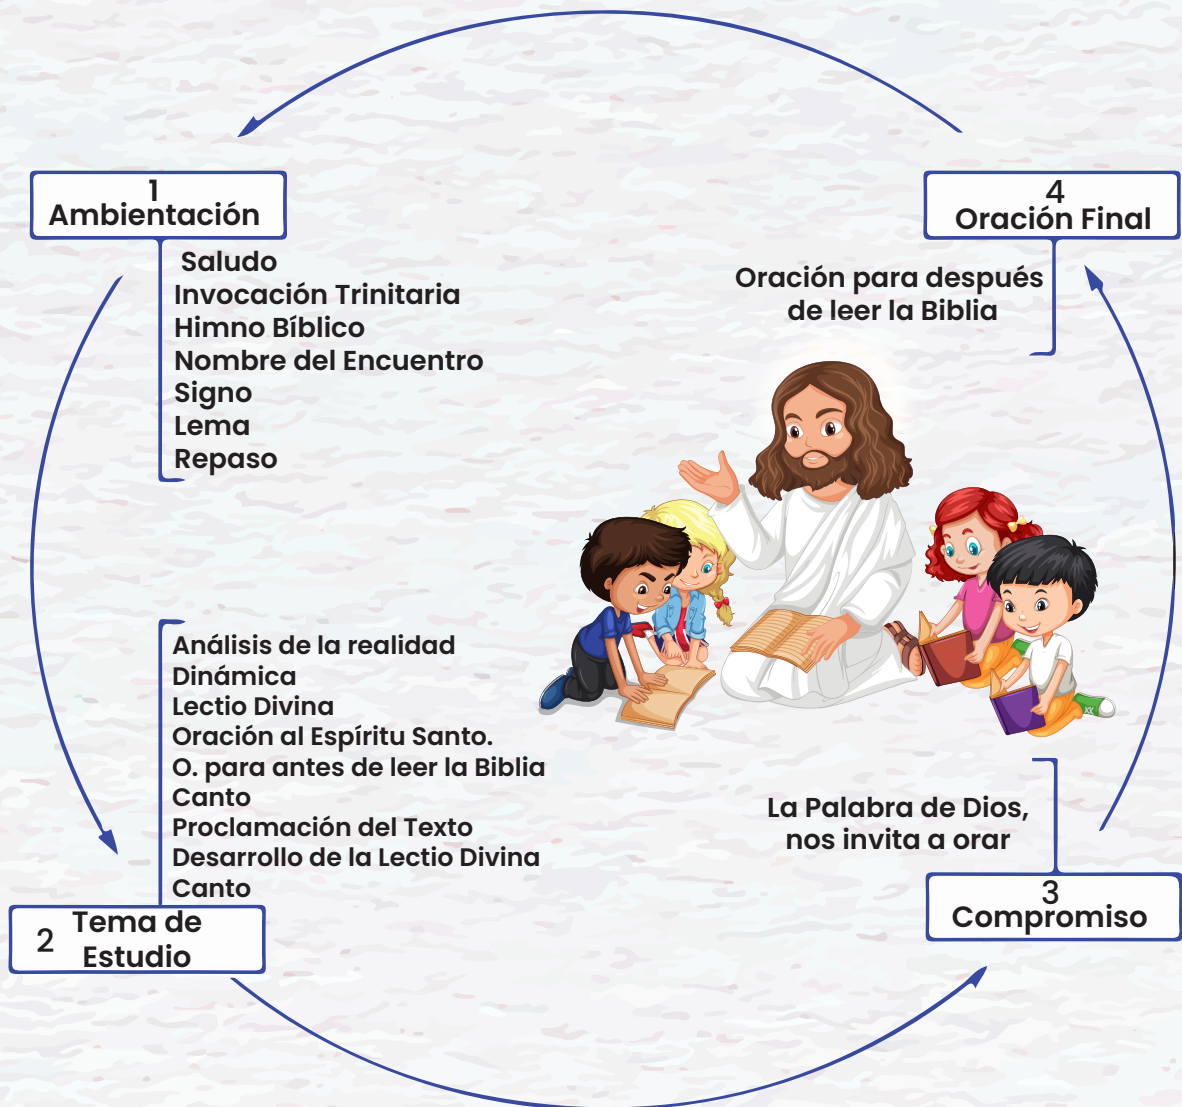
1
Ambientación

Saludo
Invocación Trinitaria
Himno Bíblico
Nombre del Encuentro
Signo
Lema
Repaso

4
Oración Final

Oración para después de leer la Biblia

Análisis de la realidad
Dinámica
Lectio Divina
Oración al Espíritu Santo.
O. para antes de leer la Biblia
Canto
Proclamación del Texto
Desarrollo de la Lectio Divina
Canto

2 Tema de Estudio

La Palabra de Dios, nos invita a orar

3
Compromiso